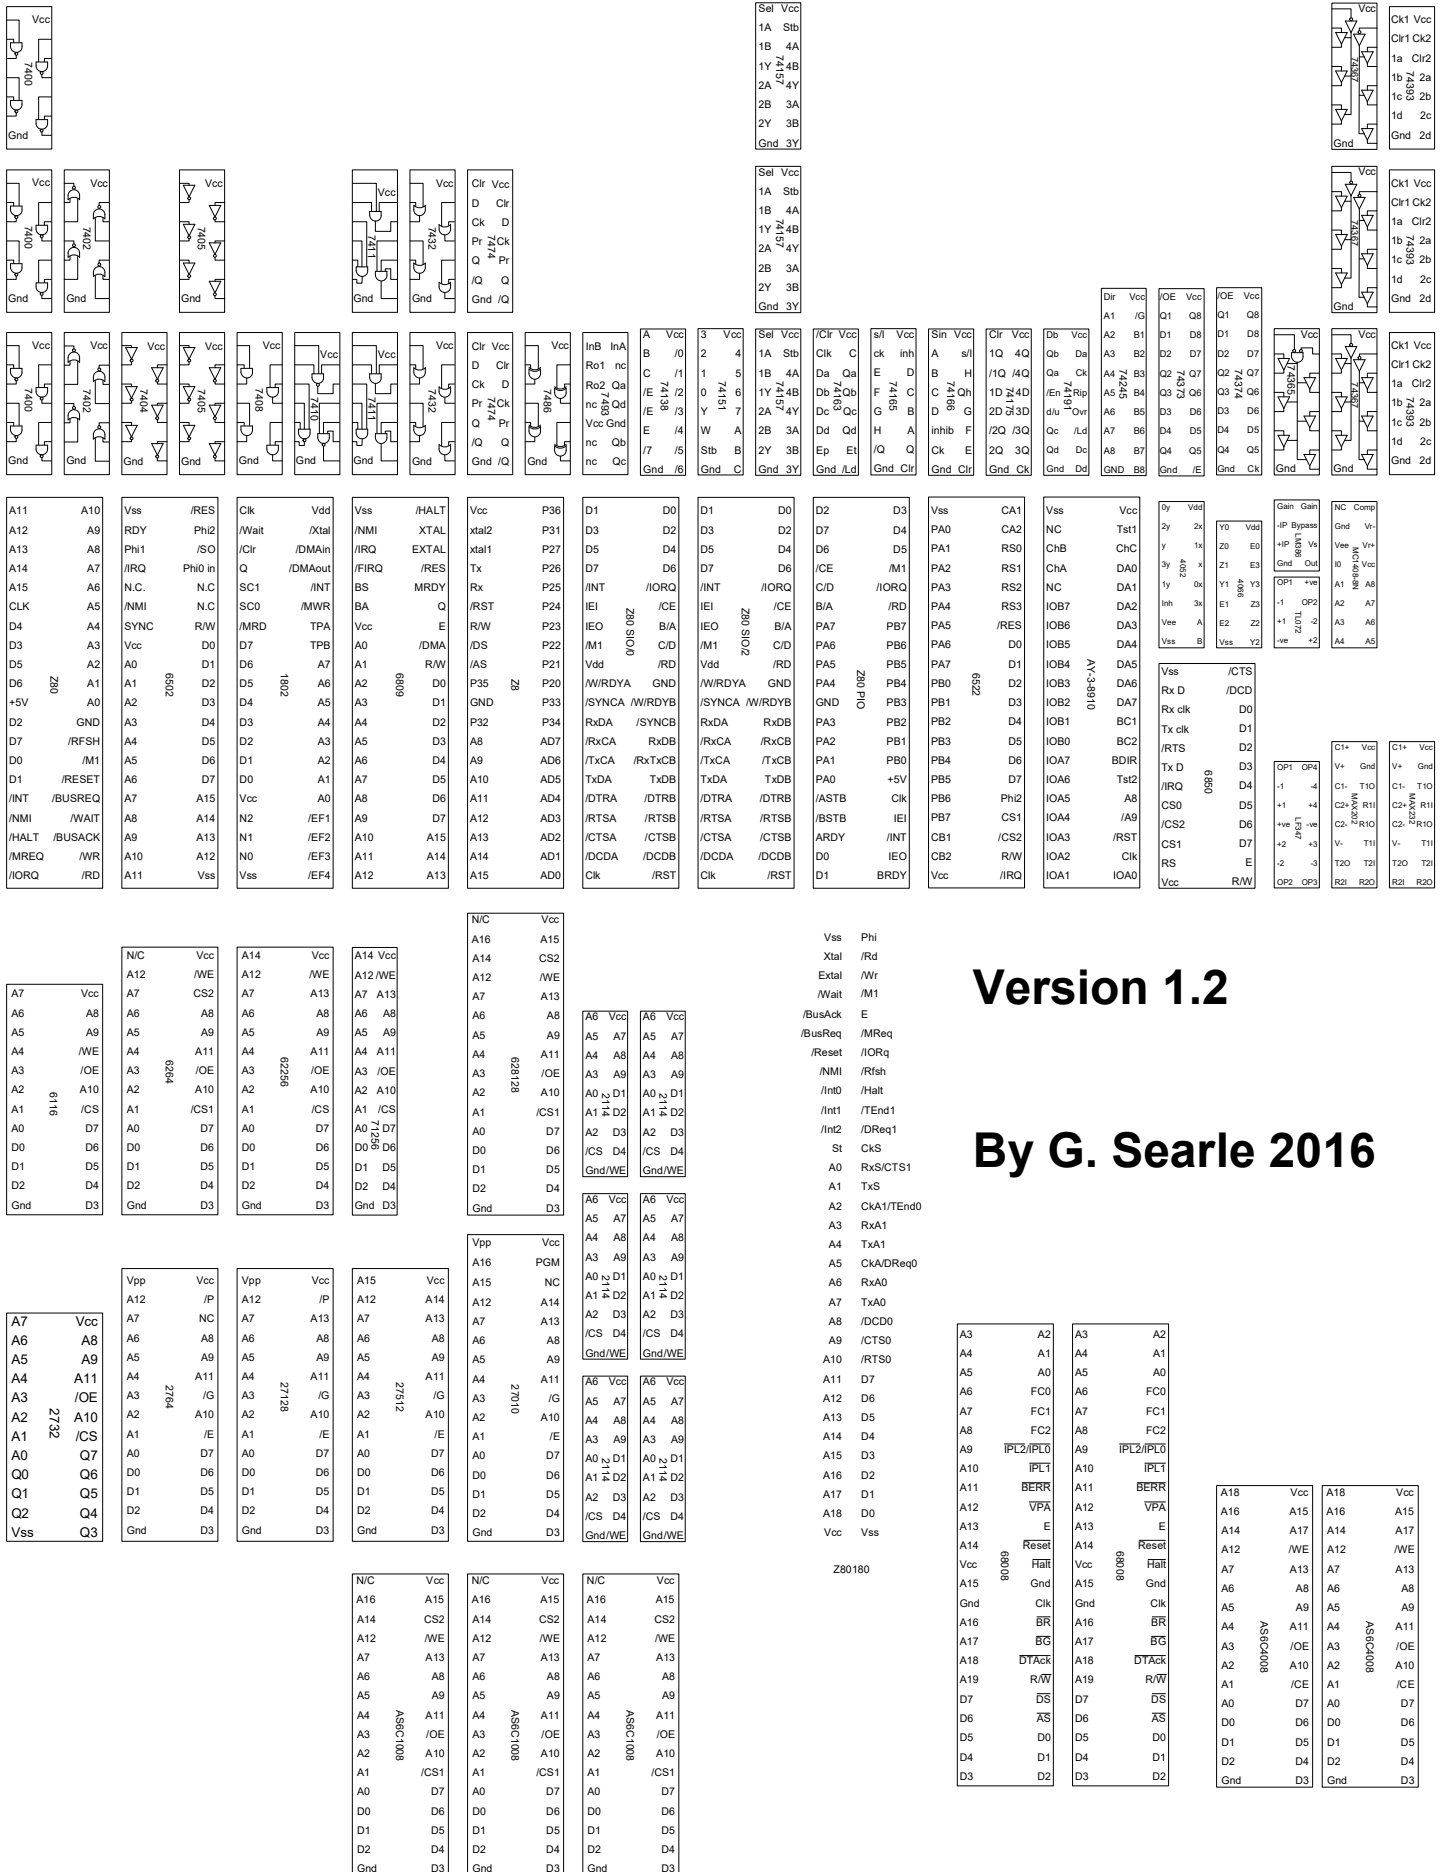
Vcc
7400
Gnd

Sel Vcc
1A Stb
1B 4A
1Y 74157 4B
2A 4Y
2B 3A
2Y 3B
Gnd 3Y

Vcc
74367
Gnd

Ck1 Vcc
Clr1 Ck2
1a Clr2
1b 74393 2a
1c 2b
1d 2c
Gnd 2d

Vcc 7400 Gnd
Vcc 7402 Gnd
Vcc 7405 Gnd
Vcc 7411 Gnd
Vcc 7432 Gnd

Clr Vcc
D Clr
Ck D
Pr 7474 Ck
Q Pr
/Q Q
Gnd /Q

Sel Vcc
1A Stb
1B 4A
1Y 74157 4B
2A 4Y
2B 3A
2Y 3B
Gnd 3Y

Vcc
74367
Gnd

Ck1 Vcc
Clr1 Ck2
1a Clr2
1b 74393 2a
1c 2b
1d 2c
Gnd 2d

Dir Vcc
A1 /G
A2 B1
A3 B2
A4 74245 B3
A5 B4
A6 B5
A7 B6
A8 B7
GND B8

/OE Vcc
Q1 Q8
D1 D8
D2 D7
Q2 74373 Q7
Q3 Q6
D3 D6
D4 D5
Q4 Q5
Gnd /E

/OE Vcc
Q1 Q8
D1 D8
D2 D7
Q2 74374 Q7
Q3 Q6
D3 D6
D4 D5
Q4 Q5
Gnd Ck

Vcc 7400 Gnd
Vcc 7402 Gnd
Vcc 7404 Gnd
Vcc 7405 Gnd
Vcc 7408 Gnd
Vcc 7410 Gnd
Vcc 7411 Gnd
Vcc 7432 Gnd

Clr Vcc
D Clr
Ck D
Pr 7474 Ck
Q Pr
/Q Q
Gnd /Q

Vcc 7486 Gnd

InB InA
Ro1 nc
Ro2 Qa
nc 7493 Qd
Vcc Gnd
nc Qb
nc Qc

A Vcc
B /0
C /1
/E 74138 /2
/E /3
E /4
/7 /5
Gnd /6

3 Vcc
2 4
1 5
0 74151 6
Y 7
W A
Stb B
Gnd C

Sel Vcc
1A Stb
1B 4A
1Y 74157 4B
2A 4Y
2B 3A
2Y 3B
Gnd 3Y

/Clr Vcc
Clk C
Da Qa
Db 74163 Qb
Dc Qc
Dd Qd
Ep Et
Gnd /Ld

s/l Vcc
ck inh
E D
F 74165 C
G B
H A
/Q Q
Gnd Clr

Sin Vcc
A s/l
B H
C 74166 Qh
D G
inhib F
Ck E
Gnd Clr

Clr Vcc
1Q 4Q
/1Q /4Q
1D 74175 4D
2D 3D
/2Q /3Q
2Q 3Q
Gnd Ck

Db Vcc
Qb Da
Qa Ck
/En 74191 Rip
d/u Ovr
Qc /Ld
Qd Dc
Gnd Dd

Vcc 74365 Gnd
Vcc 74367 Gnd

Ck1 Vcc
Clr1 Ck2
1a Clr2
1b 74393 2a
1c 2b
1d 2c
Gnd 2d

Z80
A11 A10
A12 A9
A13 A8
A14 A7
A15 A6
CLK A5
D4 A4
D3 A3
D5 A2
D6 A1
+5V A0
D2 GND
D7 /RFSH
D0 /M1
D1 /RESET
/INT /BUSREQ
/NMI /WAIT
/HALT /BUSACK
/MREQ /WR
/IORQ /RD

6502
Vss /RES
RDY Phi2
Phi1 /SO
/IRQ Phi0 in
N.C. N.C
/NMI N.C
SYNC R/W
Vcc D0
A0 D1
A1 D2
A2 D3
A3 D4
A4 D5
A5 D6
A6 D7
A7 A15
A8 A14
A9 A13
A10 A12
A11 Vss

1802
Clk Vdd
/Wait /Xtal
/Clr /DMAin
Q /DMAout
SC1 /INT
SC0 /MWR
/MRD TPA
D7 TPB
D6 A7
D5 A6
D4 A5
D3 A4
D2 A3
D1 A2
D0 A1
Vcc A0
N2 /EF1
N1 /EF2
N0 /EF3
Vss /EF4

6809
Vss /HALT
/NMI XTAL
/IRQ EXTAL
/FIRQ /RES
BS MRDY
BA Q
Vcc E
A0 /DMA
A1 R/W
A2 D0
A3 D1
A4 D2
A5 D3
A6 D4
A7 D5
A8 D6
A9 D7
A10 A15
A11 A14
A12 A13

Z8
Vcc P36
xtal2 P31
xtal1 P27
Tx P26
Rx P25
/RST P24
R/W P23
/DS P22
/AS P21
P35 P20
GND P33
P32 P34
A8 AD7
A9 AD6
A10 AD5
A11 AD4
A12 AD3
A13 AD2
A14 AD1
A15 AD0

Z80 SIO/0
D1 D0
D3 D2
D5 D4
D7 D6
/INT /IORQ
IEI /CE
IEO B/A
/M1 C/D
Vdd /RD
/W/RDYA GND
/SYNCA /W/RDYB
RxDA /SYNCB
/RxCA RxDB
/TxCA /RxTxCB
TxDA TxDB
/DTRA /DTRB
/RTSA /RTSB
/CTSA /CTSB
/DCDA /DCDB
Clk /RST

Z80 SIO/2
D1 D0
D3 D2
D5 D4
D7 D6
/INT /IORQ
IEI /CE
IEO B/A
/M1 C/D
Vdd /RD
/W/RDYA GND
/SYNCA /W/RDYB
RxDA RxDB
/RxCA /RxCB
/TxCA /TxCB
TxDA TxDB
/DTRA /DTRB
/RTSA /RTSB
/CTSA /CTSB
/DCDA /DCDB
Clk /RST

Z80 PIO
D2 D3
D7 D4
D6 D5
/CE /M1
C/D /IORQ
B/A /RD
PA7 PB7
PA6 PB6
PA5 PB5
PA4 PB4
GND PB3
PA3 PB2
PA2 PB1
PA1 PB0
PA0 +5V
/ASTB Clk
/BSTB IEI
ARDY /INT
D0 IEO
D1 BRDY

6522
Vss CA1
PA0 CA2
PA1 RS0
PA2 RS1
PA3 RS2
PA4 RS3
PA5 /RES
PA6 D0
PA7 D1
PB0 D2
PB1 D3
PB2 D4
PB3 D5
PB4 D6
PB5 D7
PB6 Phi2
PB7 CS1
CB1 /CS2
CB2 R/W
Vcc /IRQ

AY-3-8910
Vss Vcc
NC Tst1
ChB ChC
ChA DA0
NC DA1
IOB7 DA2
IOB6 DA3
IOB5 DA4
IOB4 DA5
IOB3 DA6
IOB2 DA7
IOB1 BC1
IOB0 BC2
IOA7 BDIR
IOA6 Tst2
IOA5 A8
IOA4 /A9
IOA3 /RST
IOA2 Clk
IOA1 IOA0

0y Vdd
2y 2x
y 1x
3y 4052 x
1y 0x
Inh 3x
Vee A
Vss B

Y0 Vdd
Z0 E0
Z1 E3
Y1 4066 Y3
E1 Z3
E2 Z2
Vss Y2

Gain Gain
-IP Bypass
+IP LM386 Vs
Gnd Out

OP1 +ve
-1 OP2
+1 TL072 -2
-ve +2

NC Comp
Gnd Vr-
Vee Vr+
I0 MC1408-8N Vcc
A1 A8
A2 A7
A3 A6
A4 A5

6850
Vss /CTS
Rx D /DCD
Rx clk D0
Tx clk D1
/RTS D2
Tx D D3
/IRQ D4
CS0 D5
/CS2 D6
CS1 D7
RS E
Vcc R/W

OP1 OP4
-1 -4
+1 +4
+ve LF347 -ve
+2 +3
-2 -3
OP2 OP3

C1+ Vcc
V+ Gnd
C1- T1O
C2+ MAX202 R1I
C2- R1O
V- T1I
T2O T2I
R2I R2O

C1+ Vcc
V+ Gnd
C1- T1O
C2+ MAX232 R1I
C2- R1O
V- T1I
T2O T2I
R2I R2O

6116
A7 Vcc
A6 A8
A5 A9
A4 /WE
A3 /OE
A2 A10
A1 /CS
A0 D7
D0 D6
D1 D5
D2 D4
Gnd D3

6264
N/C Vcc
A12 /WE
A7 CS2
A6 A8
A5 A9
A4 A11
A3 /OE
A2 A10
A1 /CS1
A0 D7
D0 D6
D1 D5
D2 D4
Gnd D3

62256
A14 Vcc
A12 /WE
A7 A13
A6 A8
A5 A9
A4 A11
A3 /OE
A2 A10
A1 /CS
A0 D7
D0 D6
D1 D5
D2 D4
Gnd D3

71256
A14 Vcc
A12 /WE
A7 A13
A6 A8
A5 A9
A4 A11
A3 /OE
A2 A10
A1 /CS
A0 D7
D0 D6
D1 D5
D2 D4
Gnd D3

628128
N/C Vcc
A16 A15
A14 CS2
A12 /WE
A7 A13
A6 A8
A5 A9
A4 A11
A3 /OE
A2 A10
A1 /CS1
A0 D7
D0 D6
D1 D5
D2 D4
Gnd D3

A6 Vcc
A5 A7
A4 A8
A3 A9
A0 2114 D1
A1 D2
A2 D3
/CS D4
Gnd /WE

A6 Vcc
A5 A7
A4 A8
A3 A9
A0 2114 D1
A1 D2
A2 D3
/CS D4
Gnd /WE

Vss Phi
Xtal /Rd
Extal /Wr
/Wait /M1
/BusAck E
/BusReq /MReq
/Reset /IORq
/NMI /Rfsh
/Int0 /Halt
/Int1 /TEnd1
/Int2 /DReq1
St CkS
A0 RxS/CTS1
A1 TxS
A2 CkA1/TEnd0
A3 RxA1
A4 TxA1
A5 CkA/DReq0
A6 RxA0
A7 TxA0
A8 /DCD0
A9 /CTS0
A10 /RTS0
A11 D7
A12 D6
A13 D5
A14 D4
A15 D3
A16 D2
A17 D1
A18 D0
Vcc Vss
Z80180

Version 1.2

By G. Searle 2016

A6 Vcc
A5 A7
A4 A8
A3 A9
A0 2114 D1
A1 D2
A2 D3
/CS D4
Gnd /WE

A6 Vcc
A5 A7
A4 A8
A3 A9
A0 2114 D1
A1 D2
A2 D3
/CS D4
Gnd /WE

2732
A7 Vcc
A6 A8
A5 A9
A4 A11
A3 /OE
A2 A10
A1 /CS
A0 Q7
Q0 Q6
Q1 Q5
Q2 Q4
Vss Q3

2764
Vpp Vcc
A12 /P
A7 NC
A6 A8
A5 A9
A4 A11
A3 /G
A2 A10
A1 /E
A0 D7
D0 D6
D1 D5
D2 D4
Gnd D3

27128
Vpp Vcc
A12 /P
A7 A13
A6 A8
A5 A9
A4 A11
A3 /G
A2 A10
A1 /E
A0 D7
D0 D6
D1 D5
D2 D4
Gnd D3

27512
A15 Vcc
A12 A14
A7 A13
A6 A8
A5 A9
A4 A11
A3 /G
A2 A10
A1 /E
A0 D7
D0 D6
D1 D5
D2 D4
Gnd D3

27010
Vpp Vcc
A16 PGM
A15 NC
A12 A14
A7 A13
A6 A8
A5 A9
A4 A11
A3 /G
A2 A10
A1 /E
A0 D7
D0 D6
D1 D5
D2 D4
Gnd D3

A6 Vcc
A5 A7
A4 A8
A3 A9
A0 2114 D1
A1 D2
A2 D3
/CS D4
Gnd /WE

A6 Vcc
A5 A7
A4 A8
A3 A9
A0 2114 D1
A1 D2
A2 D3
/CS D4
Gnd /WE

68008
A3 A2
A4 A1
A5 A0
A6 FC0
A7 FC1
A8 FC2
A9 $\overline{IPL2}/\overline{IPL0}$
A10 $\overline{IPL1}$
A11 $\overline{BERR}$
A12 $\overline{VPA}$
A13 E
A14 $\overline{Reset}$
Vcc $\overline{Halt}$
A15 Gnd
Gnd Clk
A16 $\overline{BR}$
A17 $\overline{BG}$
A18 $\overline{DTAck}$
A19 R/$\overline{W}$
D7 $\overline{DS}$
D6 $\overline{AS}$
D5 D0
D4 D1
D3 D2

68008
A3 A2
A4 A1
A5 A0
A6 FC0
A7 FC1
A8 FC2
A9 $\overline{IPL2}/\overline{IPL0}$
A10 $\overline{IPL1}$
A11 $\overline{BERR}$
A12 $\overline{VPA}$
A13 E
A14 $\overline{Reset}$
Vcc $\overline{Halt}$
A15 Gnd
Gnd Clk
A16 $\overline{BR}$
A17 $\overline{BG}$
A18 $\overline{DTAck}$
A19 R/$\overline{W}$
D7 $\overline{DS}$
D6 $\overline{AS}$
D5 D0
D4 D1
D3 D2

AS6C4008
A18 Vcc
A16 A15
A14 A17
A12 /WE
A7 A13
A6 A8
A5 A9
A4 A11
A3 /OE
A2 A10
A1 /CE
A0 D7
D0 D6
D1 D5
D2 D4
Gnd D3

AS6C4008
A18 Vcc
A16 A15
A14 A17
A12 /WE
A7 A13
A6 A8
A5 A9
A4 A11
A3 /OE
A2 A10
A1 /CE
A0 D7
D0 D6
D1 D5
D2 D4
Gnd D3

AS6C1008
N/C Vcc
A16 A15
A14 CS2
A12 /WE
A7 A13
A6 A8
A5 A9
A4 A11
A3 /OE
A2 A10
A1 /CS1
A0 D7
D0 D6
D1 D5
D2 D4
Gnd D3

AS6C1008
N/C Vcc
A16 A15
A14 CS2
A12 /WE
A7 A13
A6 A8
A5 A9
A4 A11
A3 /OE
A2 A10
A1 /CS1
A0 D7
D0 D6
D1 D5
D2 D4
Gnd D3

AS6C1008
N/C Vcc
A16 A15
A14 CS2
A12 /WE
A7 A13
A6 A8
A5 A9
A4 A11
A3 /OE
A2 A10
A1 /CS1
A0 D7
D0 D6
D1 D5
D2 D4
Gnd D3